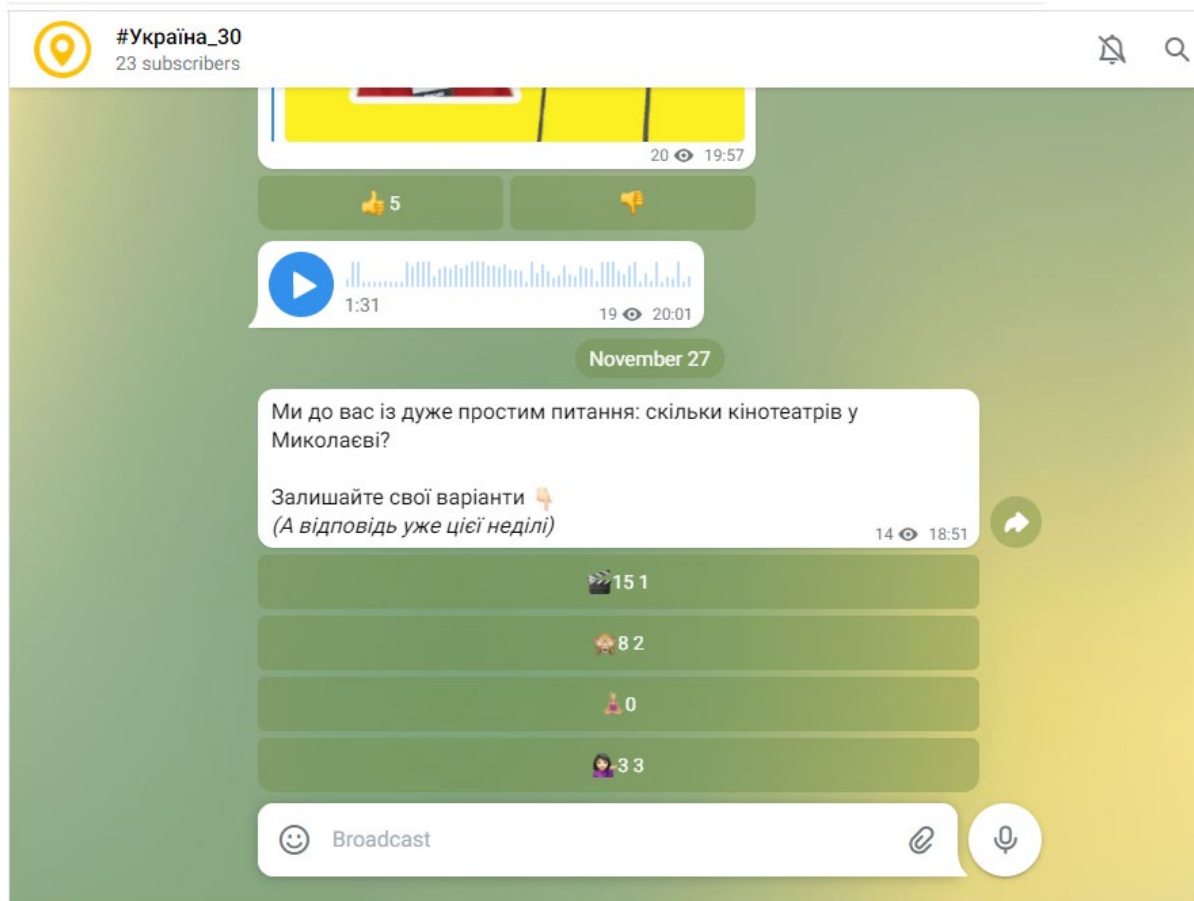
#Україна_30
23 subscribers

20 19:57

👍 5

👎

1:31

19 20:01

November 27

Ми до вас із дуже простим питання: скільки кінотеатрів у Миколаєві?

Залишайте свої варіанти 👇
*(А відповідь уже цієї неділі)*

14 18:51

🎬15 1

🏠8 2

🧘0

💁3 3

Broadcast